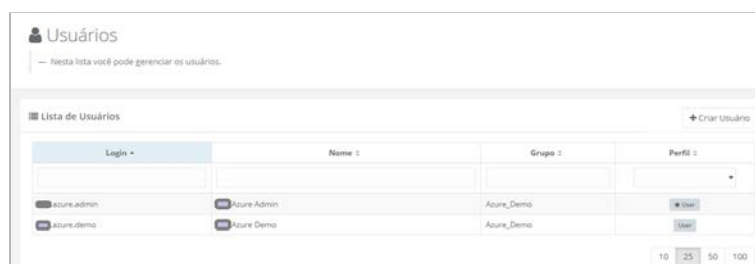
Usuários

— Nesta lista você pode gerenciar os usuários.

Lista de Usuários

+ Criar Usuário

| Login ▲ | Nome ⇕ | Grupo ⇕ | Perfil ⇕ |
|---|---|---|---|
| | | | |
| azure.admin | Azure Admin | Azure_Demo | ★ User |
| azure.demo | Azure Demo | Azure_Demo | User |

10 25 50 100